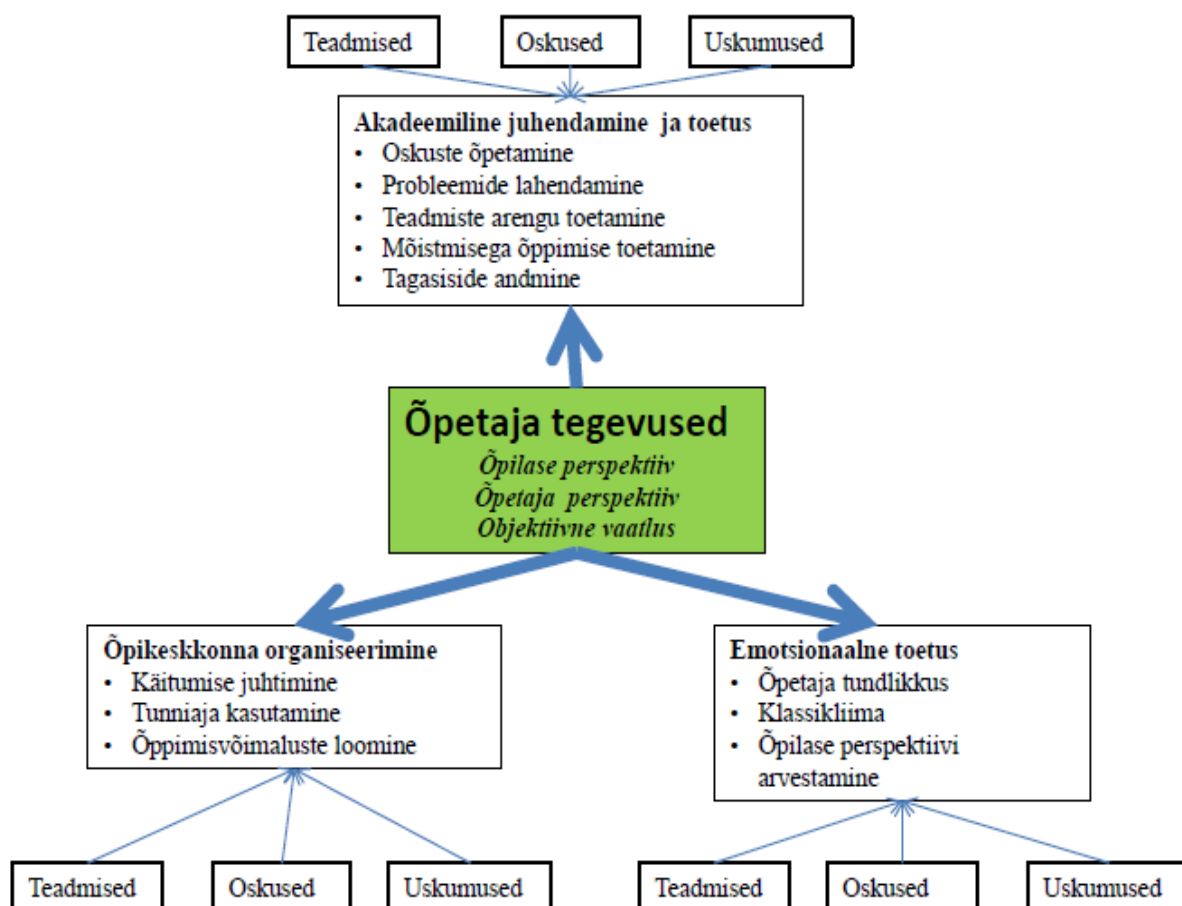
Teadmised

Oskused

Uskumused

Akadeemiline juhendamine ja toetus
• Oskuste õpetamine
• Probleemide lahendamine
• Teadmiste arengu toetamine
• Mõistmisega õppimise toetamine
• Tagasiside andmine

Õpetaja tegevused
Õpilase perspektiiv
Õpetaja perspektiiv
Objektiivne vaatlus

Õpikeskkonna organiseerimine
• Käitumise juhtimine
• Tunniaja kasutamine
• Õppimisvõimaluste loomine

Emotsionaalne toetus
• Õpetaja tundlikkus
• Klassikliima
• Õpilase perspektiivi arvestamine

Teadmised

Oskused

Uskumused

Teadmised

Oskused

Uskumused